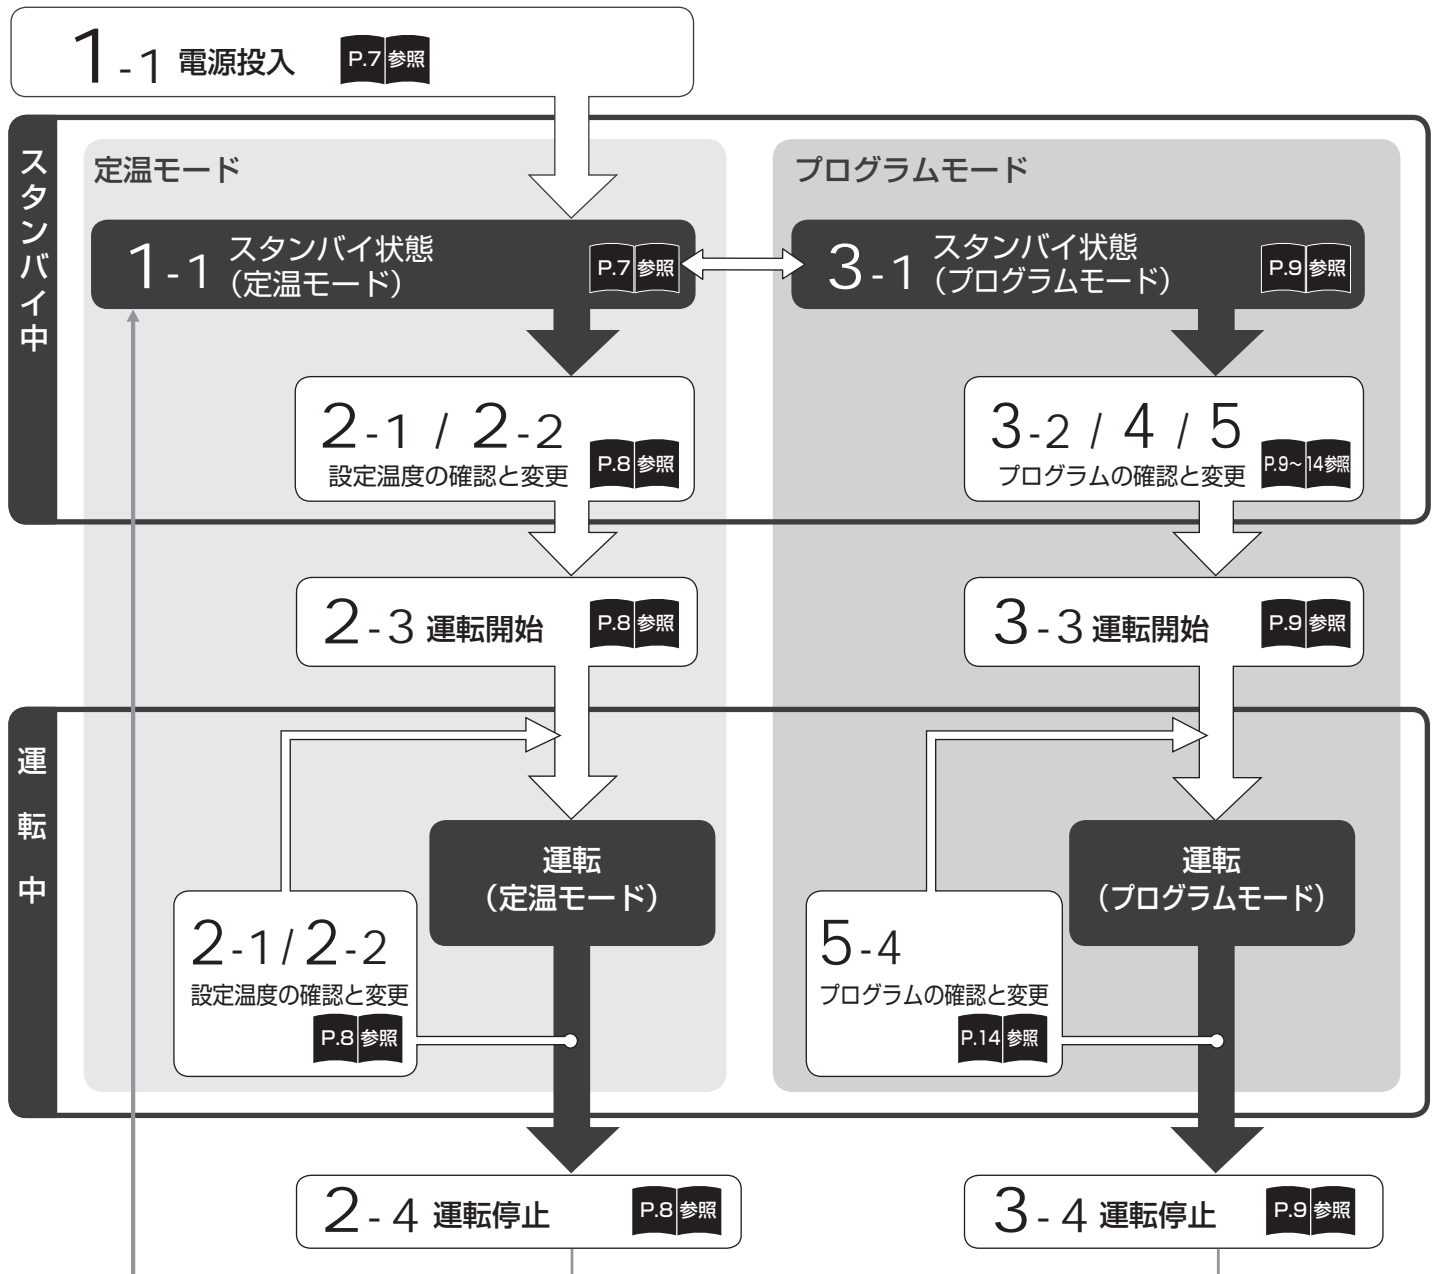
1-1 電源投入 P.7参照

スタンバイ中

定温モード

プログラムモード

1-1 スタンバイ状態 (定温モード) P.7参照

3-1 スタンバイ状態 (プログラムモード) P.9参照

2-1 / 2-2 設定温度の確認と変更 P.8参照

3-2 / 4 / 5 プログラムの確認と変更 P.9~14参照

2-3 運転開始 P.8参照

3-3 運転開始 P.9参照

運転中

運転 (定温モード)

運転 (プログラムモード)

2-1 / 2-2 設定温度の確認と変更 P.8参照

5-4 プログラムの確認と変更 P.14参照

2-4 運転停止 P.8参照

3-4 運転停止 P.9参照